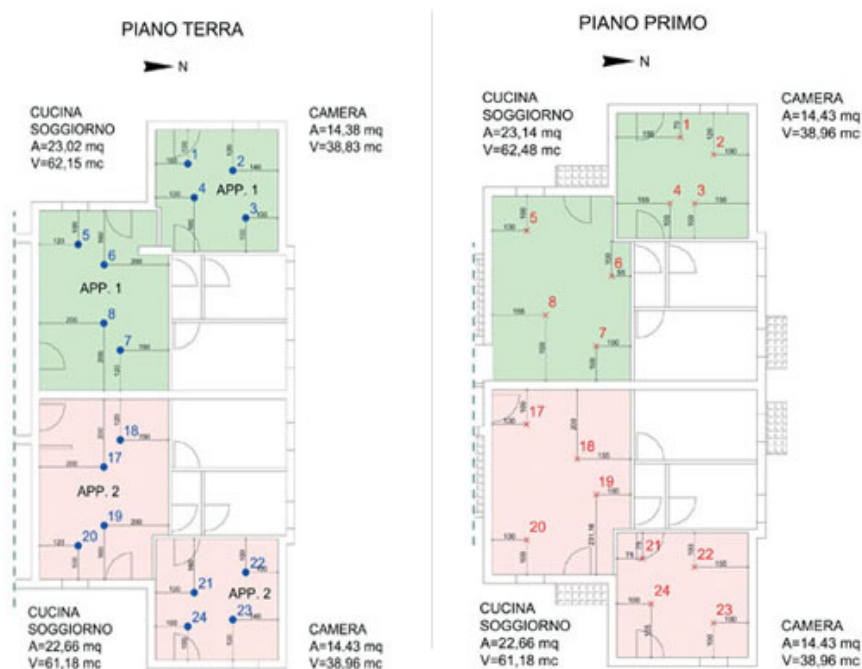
PIANO TERRA

N

CUCINA SOGGIORNO
A=23,02 mq
V=62,15 mc

CAMERA
A=14,38 mq
V=38,83 mc

1
2
4
APP. 1
3
5
6
APP. 1
8
7
18
17
APP. 2
19
20
22
21
APP. 2
24
23

CUCINA SOGGIORNO
A=22,66 mq
V=61,18 mc

CAMERA
A=14.43 mq
V=38.96 mc

PIANO PRIMO

N

CUCINA SOGGIORNO
A=23,14 mq
V=62,48 mc

CAMERA
A=14,43 mq
V=38,96 mc

1
2
4
3
5
6
8
7
17
18
19
20
21
22
24
23

CUCINA SOGGIORNO
A=22,66 mq
V=61,18 mc

CAMERA
A=14.43 mq
V=38,96 mc